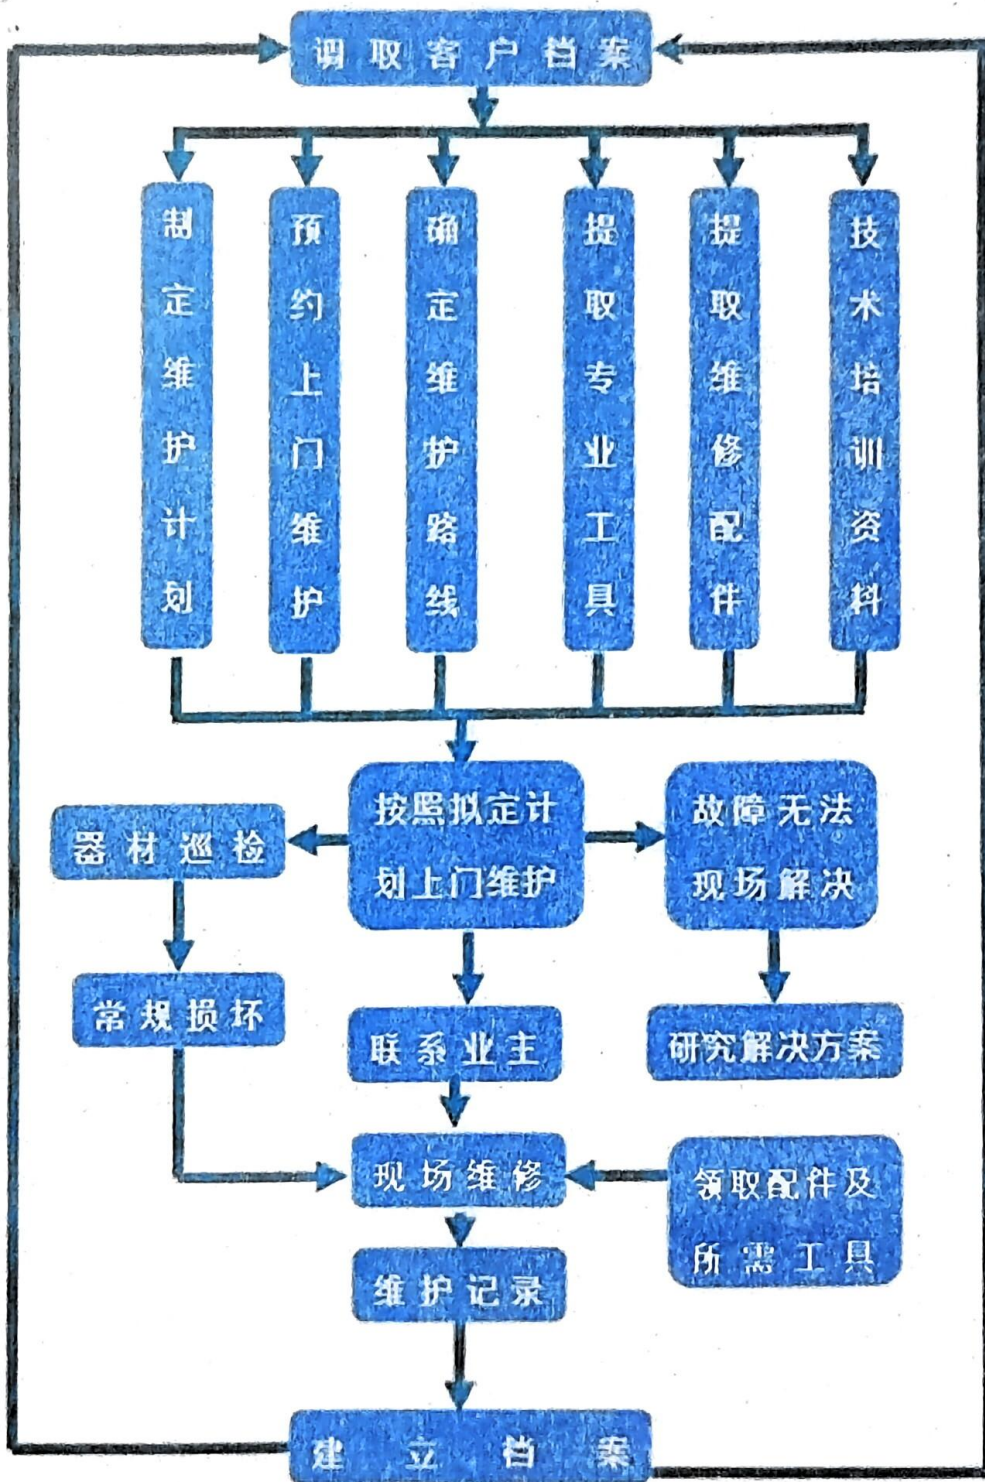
调取客户档案

制定维护计划

预约上门维护

确定维护路线

提取专业工具

提取维修配件

技术培训资料

器材巡检

按照拟定计划上门维护

故障无法现场解决

常规损坏

联系业主

研究解决方案

现场维修

领取配件及所需工具

维护记录

建立档案